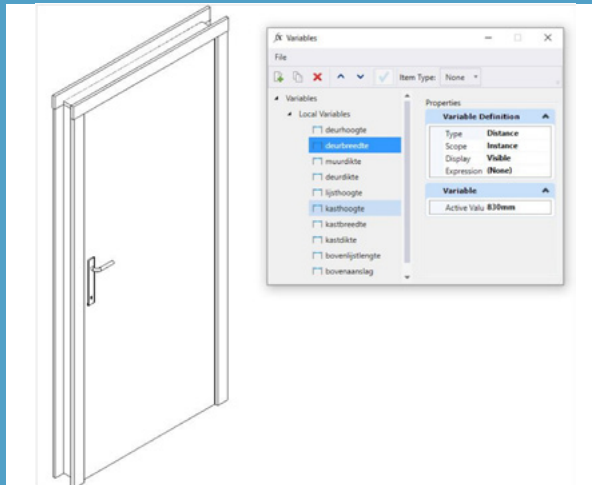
fx Variables

File

Item Type: None

Variables
Local Variables
deurhoogte
deurbreedte
muurdikte
deurdikte
lijsthoogte
kasthoogte
kastbreedte
kastdikte
bovenlijstlengte
bovenaanslag

Properties

| Variable Definition | |
|---|---|
| Type | Distance |
| Scope | Instance |
| Display | Visible |
| Expression | (None) |

| Variable | |
|---|---|
| Active Valu | 830mm |